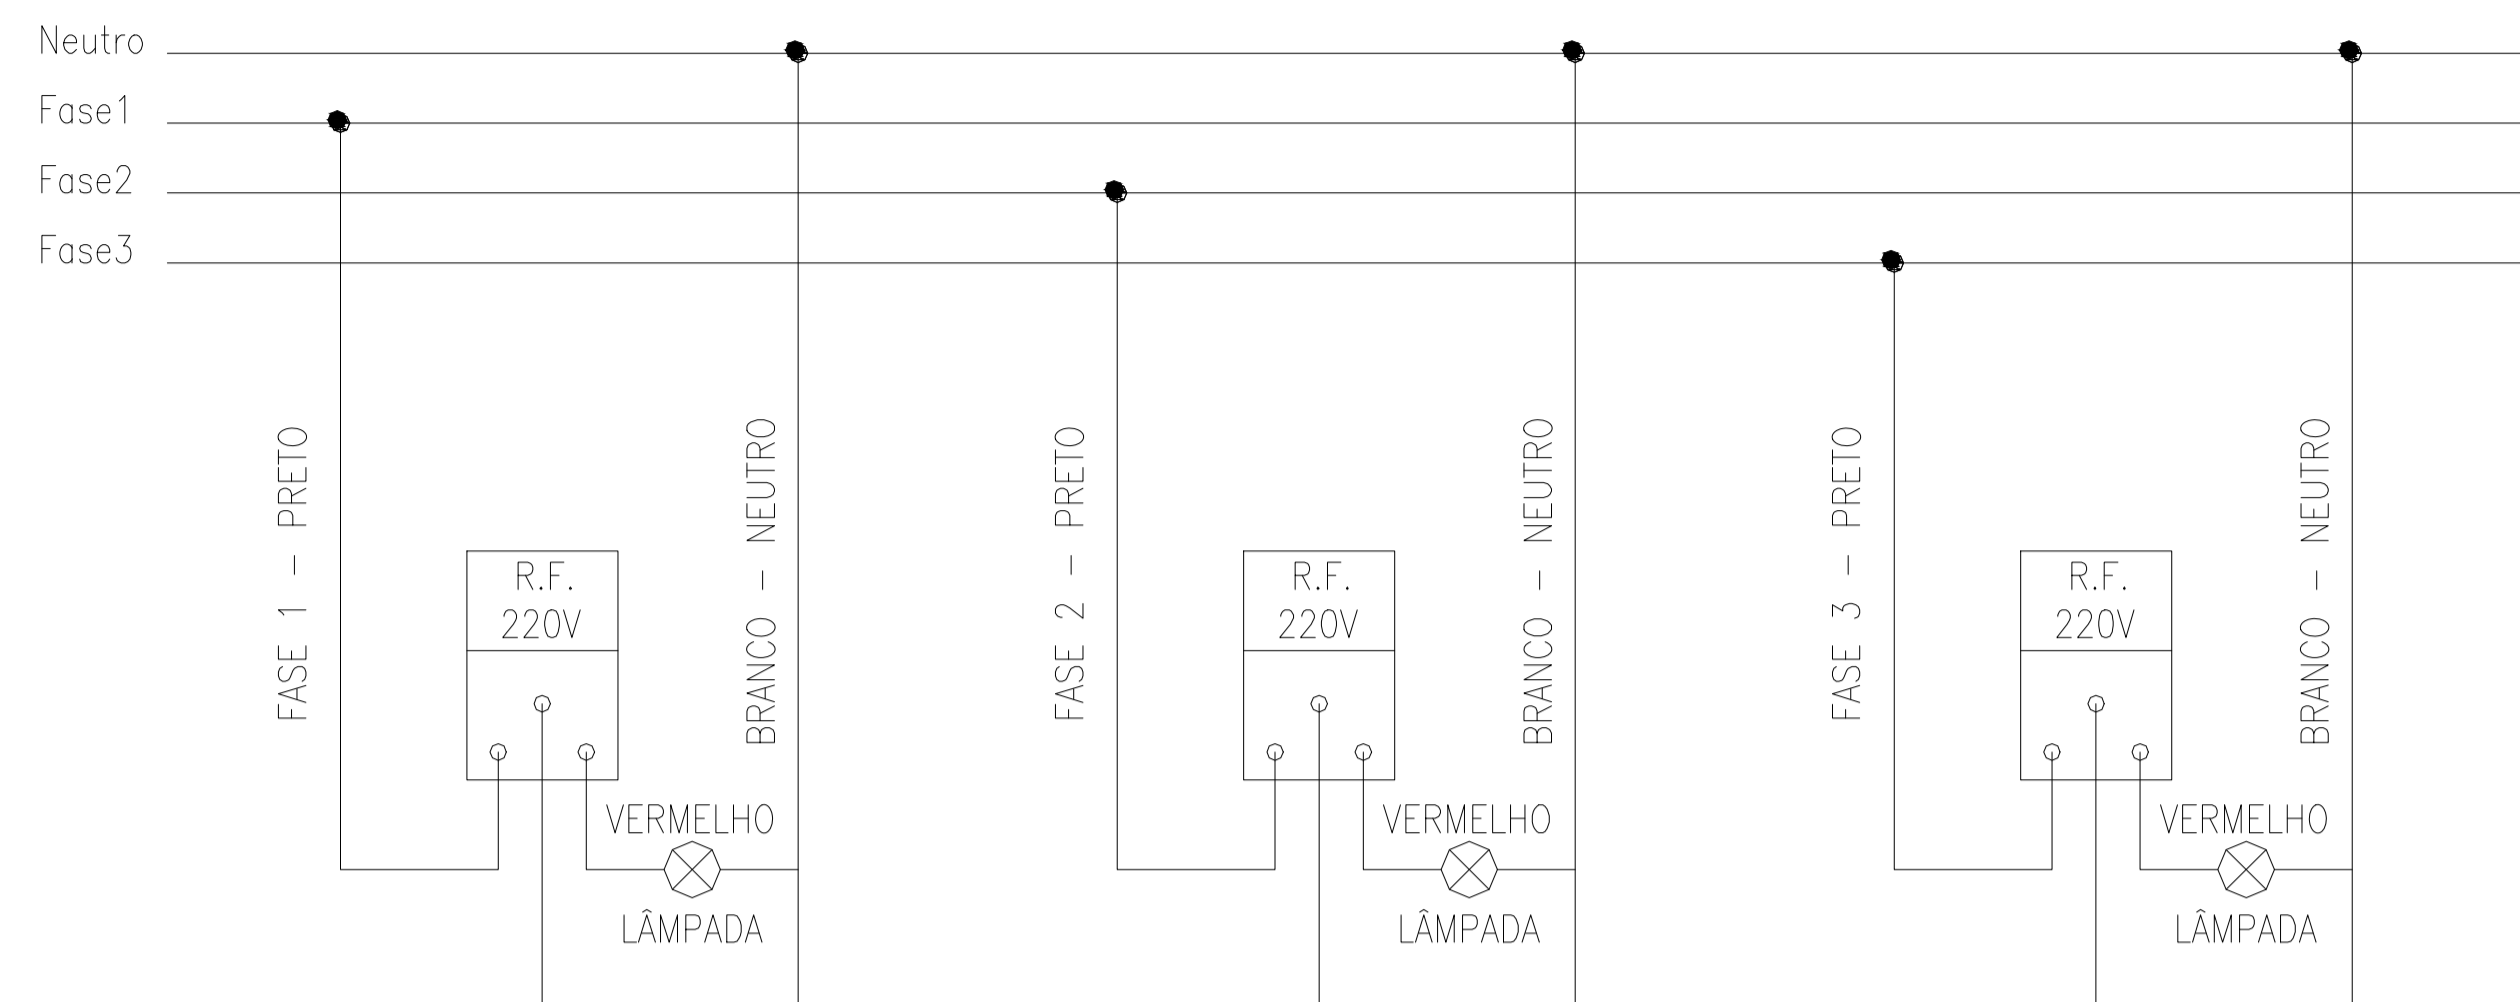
Neutro
Fase1
Fase2
Fase3

FASE 1 – PRETO

R.F.
220V

BRANCO – NEUTRO

VERMELHO

LÂMPADA

FASE 2 – PRETO

R.F.
220V

BRANCO – NEUTRO

VERMELHO

LÂMPADA

FASE 3 – PRETO

R.F.
220V

BRANCO – NEUTRO

VERMELHO

LÂMPADA